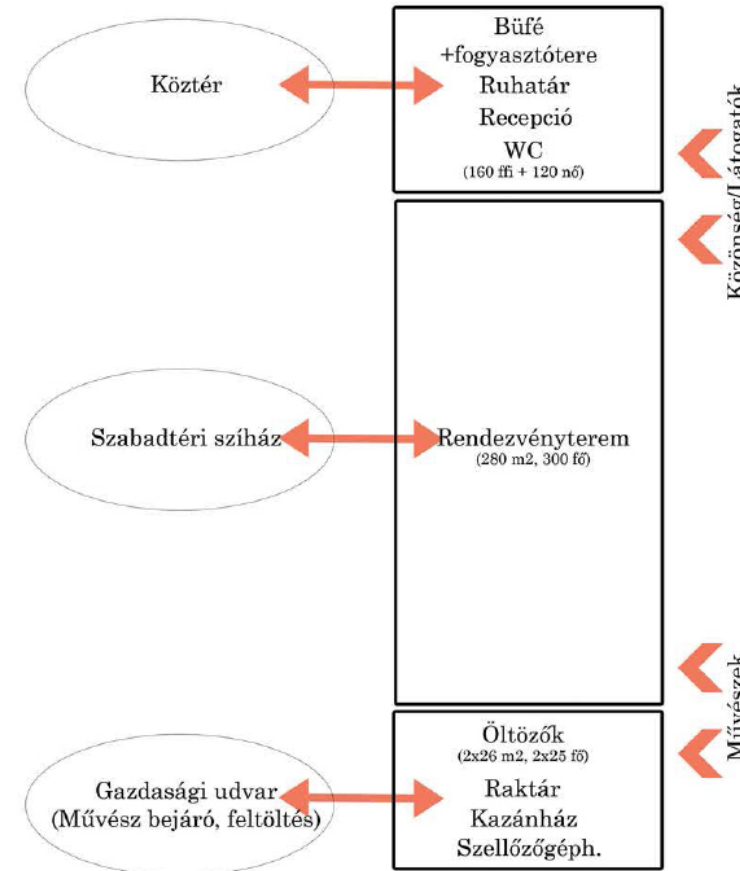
Köztér

Büfé +fogyasztótere
Ruhatár
Recepció
WC
(160 ffi + 120 nő)

Közönség/Látogatók

Szabadtéri szíház

Rendezvényterem
(280 m2, 300 fő)

Művészek

Gazdasági udvar (Művész bejáró, feltöltés)

Öltözők
(2x26 m2, 2x25 fő)
Raktár
Kazánház
Szellőzőgéph.